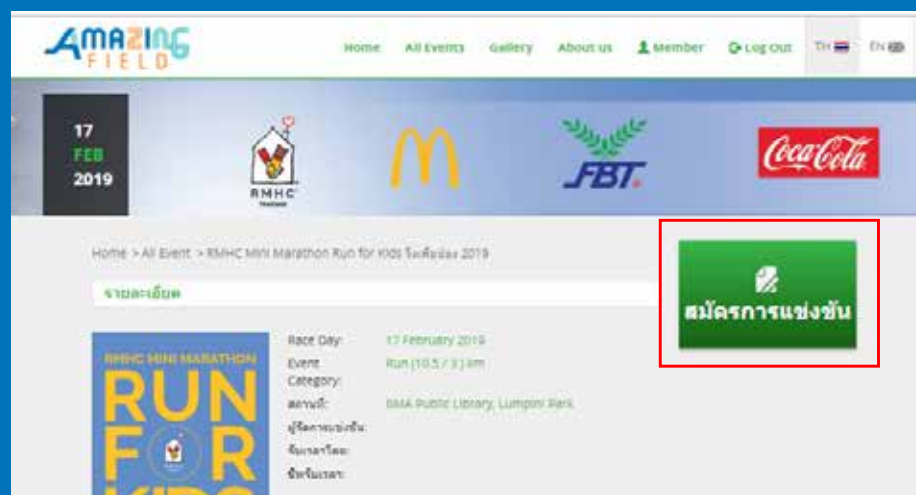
AMAZING FIELD

Home All Events Gallery About us Member Log Out TH EN

17 FEB 2019

RMHC THAILAND

FBT

Coca-Cola

Home > All Event > RMHC Mini Marathon Run for Kids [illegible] 2019

รายละเอียด

สมัครการแข่งขัน

RMHC MINI MARATHON RUN FOR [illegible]

| | |
|---|---|
| Race Day: | 17 February 2019 |
| Event Category: | Run (10.5 / 3) km |
| สถานที่: | BMA Public Library, Lumpini Park |
| ผู้จัดการแข่งขัน: | |
| จับเวลาโดย: | |
| ข้อจำกัดเวลา: | |